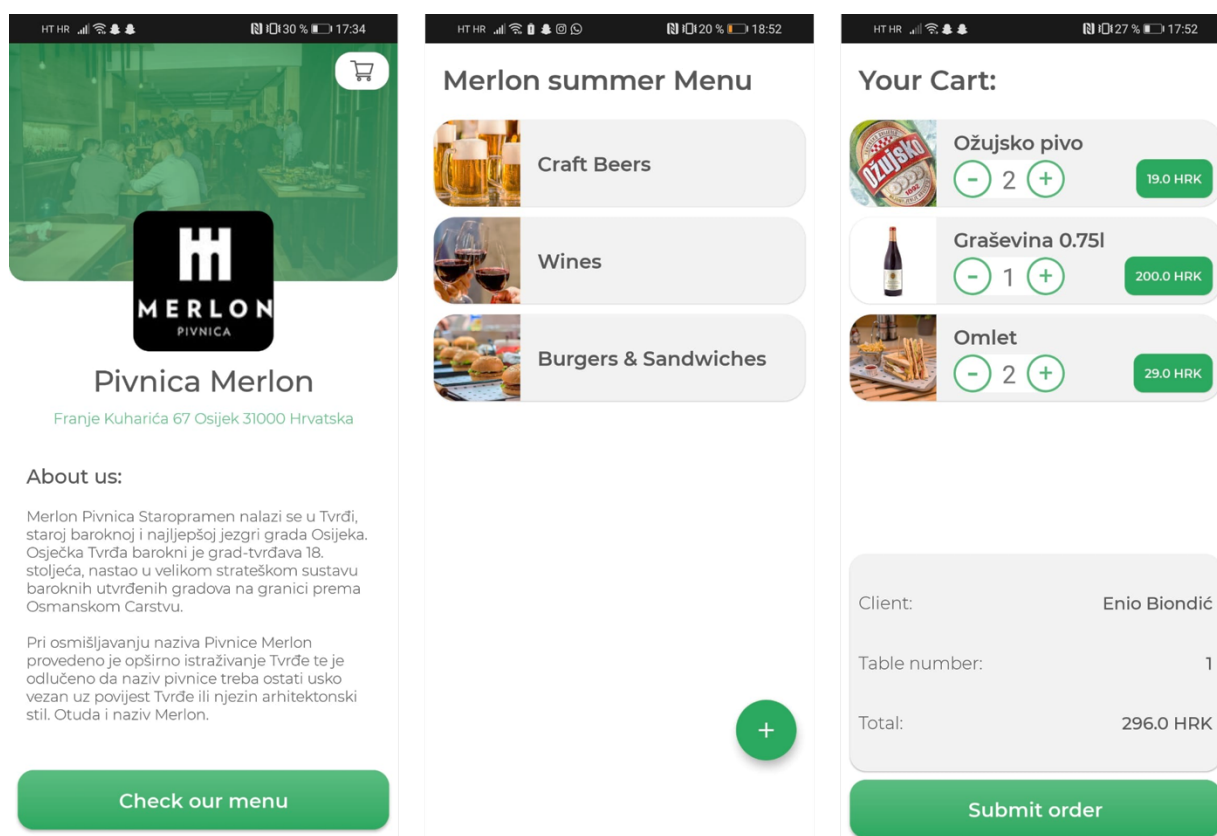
HT HR 30 % 17:34

MERLON
PIVNICA

Pivnica Merlon

Franje Kuharića 67 Osijek 31000 Hrvatska

About us:

Merlon Pivnica Staropramen nalazi se u Tvrđi, staroj baroknoj i najljepšoj jezgri grada Osijeka. Osječka Tvrđa barokni je grad-tvrđava 18. stoljeća, nastao u velikom strateškom sustavu baroknih utvrđenih gradova na granici prema Osmanskom Carstvu.

Pri osmišljavanju naziva Pivnice Merlon provedeno je opširno istraživanje Tvrđe te je odlučeno da naziv pivnice treba ostati usko vezan uz povijest Tvrđe ili njezin arhitektonski stil. Otuda i naziv Merlon.

Check our menu

HT HR 20 % 18:52

Merlon summer Menu

Craft Beers

Wines

Burgers & Sandwiches

+

HT HR 27 % 17:52

Your Cart:

Ožujsko pivo
- 2 +
19.0 HRK

Graševina 0.75l
- 1 +
200.0 HRK

Omlet
- 2 +
29.0 HRK

Client: Enio Biondić

Table number: 1

Total: 296.0 HRK

Submit order